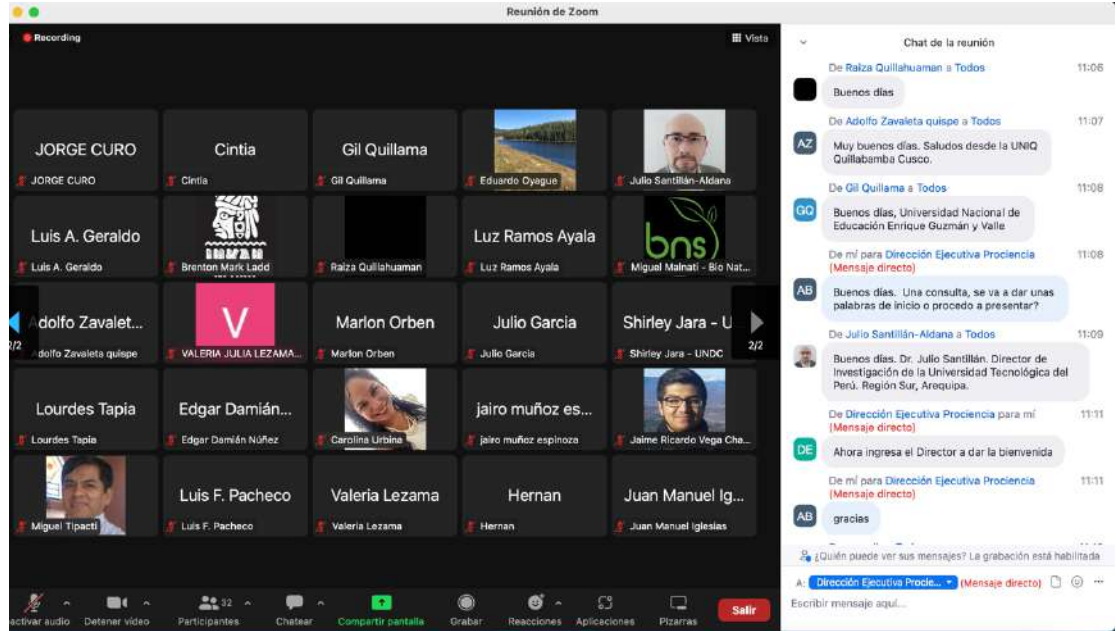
Reunión de Zoom

Recording

Vista

JORGE CURO
JORGE CURO

Cintia
Cintia

Gil Quillama
Gil Quillama

Eduardo Oyague

Julio Santillán-Aldana

Luis A. Geraldo
Luis A. Geraldo

Brenton Mark Ladd

Raiza Quillahuaman

Luz Ramos Ayala
Luz Ramos Ayala

bns
Miguel Malnati - Bio Nat...

Adolfo Zavalet...
Adolfo Zavaleta quispe

V
VALERIA JULIA LEZAMA...

Marlon Orben
Marlon Orben

Julio Garcia
Julio Garcia

Shirley Jara - U
Shirley Jara - UNDC

2/2

2/2

Lourdes Tapia
Lourdes Tapia

Edgar Damián...
Edgar Damián Núñez

Carolina Urbina

jairo muñoz es...
jairo muñoz espinoza

Jaime Ricardo Vega Cha...

Miguel Tipacti

Luis F. Pacheco
Luis F. Pacheco

Valeria Lezama
Valeria Lezama

Hernan
Hernan

Juan Manuel Ig...
Juan Manuel Iglesias

activar audio

Detener video

32
Participantes

Chatear

Compartir pantalla

Grabar

Reacciones

Aplicaciones

Pizarras

Salir

Chat de la reunión

De Raiza Quillahuaman a Todos 11:06
Buenos días

De Adolfo Zavaleta quispe a Todos 11:07
AZ
Muy buenos días. Saludos desde la UNIQ Quillabamba Cusco.

De Gil Quillama a Todos 11:08
GQ
Buenos días, Universidad Nacional de Educación Enrique Guzmán y Valle

De mí para Dirección Ejecutiva Prociencia (Mensaje directo) 11:08
AB
Buenos días. Una consulta, se va a dar unas palabras de inicio o procedo a presentar?

De Julio Santillán-Aldana a Todos 11:09
Buenos días. Dr. Julio Santillán. Director de Investigación de la Universidad Tecnológica del Perú. Región Sur, Arequipa.

De Dirección Ejecutiva Prociencia para mí (Mensaje directo) 11:11
DE
Ahora ingresa el Director a dar la bienvenida

De mí para Dirección Ejecutiva Prociencia (Mensaje directo) 11:11
AB
gracias

¿Quién puede ver sus mensajes? La grabación está habilitada

A: Dirección Ejecutiva Procie... (Mensaje directo)

Escribir mensaje aquí...